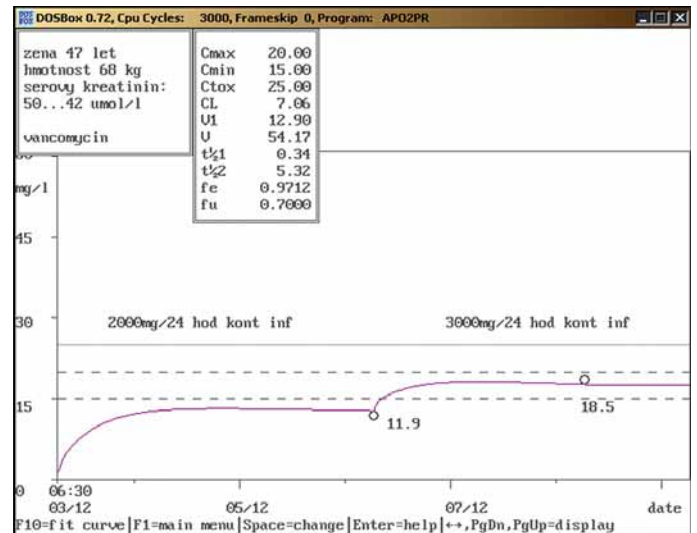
DOSBox 0.72, Cpu Cycles: 3000, Frameskip 0, Program: APO2PR

zena 47 let
hmotnost 68 kg
serovy kreatinin:
50...42 umol/l

vancomycin

| | |
|---|---|
| Cmax | 20.00 |
| Cmin | 15.00 |
| Ctox | 25.00 |
| CL | 7.06 |
| V1 | 12.90 |
| V | 54.17 |
| t½1 | 0.34 |
| t½2 | 5.32 |
| fe | 0.9712 |
| fu | 0.7000 |

mg/l

45

30

2000mg/24 hod kont inf

3000mg/24 hod kont inf

15

11.9

18.5

0

06:30
03/12

05/12

07/12

date

F10=fit curve|F1=main menu|Space=change|Enter=help|↔,PgDn,PgUp=display